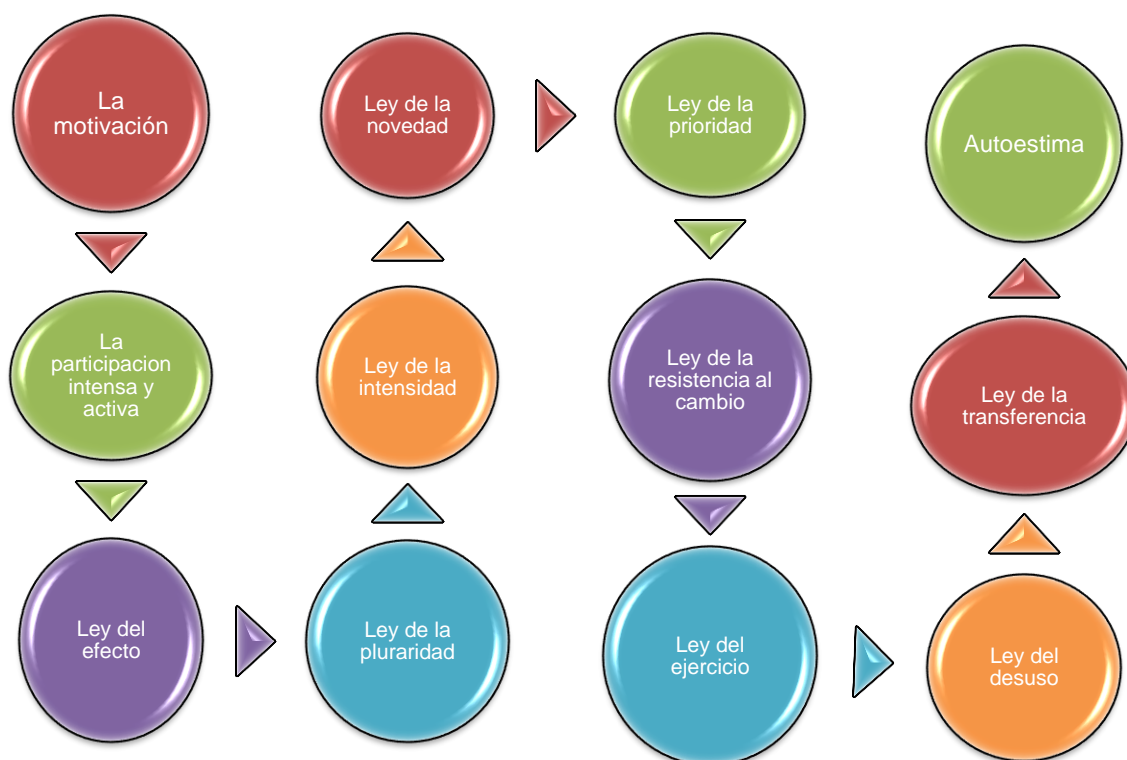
La motivación

La participacion intensa y activa

Ley del efecto

Ley de la pluraridad

Ley de la intensidad

Ley de la novedad

Ley de la prioridad

Ley de la resistencia al cambio

Ley del ejercicio

Ley del desuso

Ley de la transferencia

Autoestima